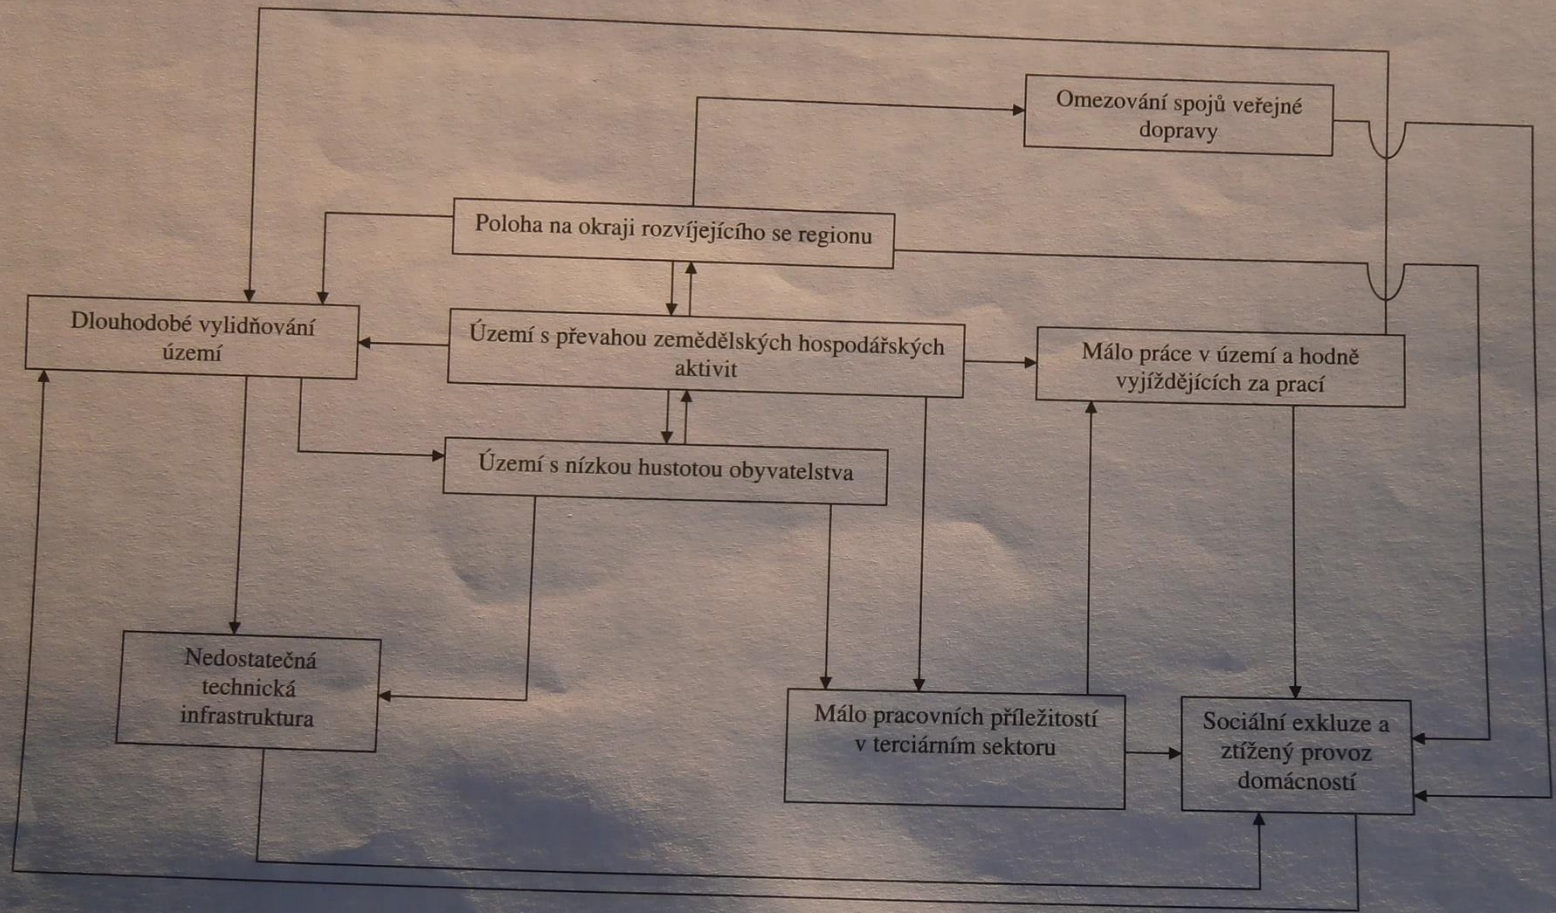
Omezování spojů veřejné dopravy

Poloha na okraji rozvíjejícího se regionu

Dlouhodobé vylidňování území

Území s převahou zemědělských hospodářských aktivit

Málo práce v území a hodně vyjíždějících za prací

Území s nízkou hustotou obyvatelstva

Nedostatečná technická infrastruktura

Málo pracovních příležitostí v terciárním sektoru

Sociální exkluze a ztížený provoz domácností